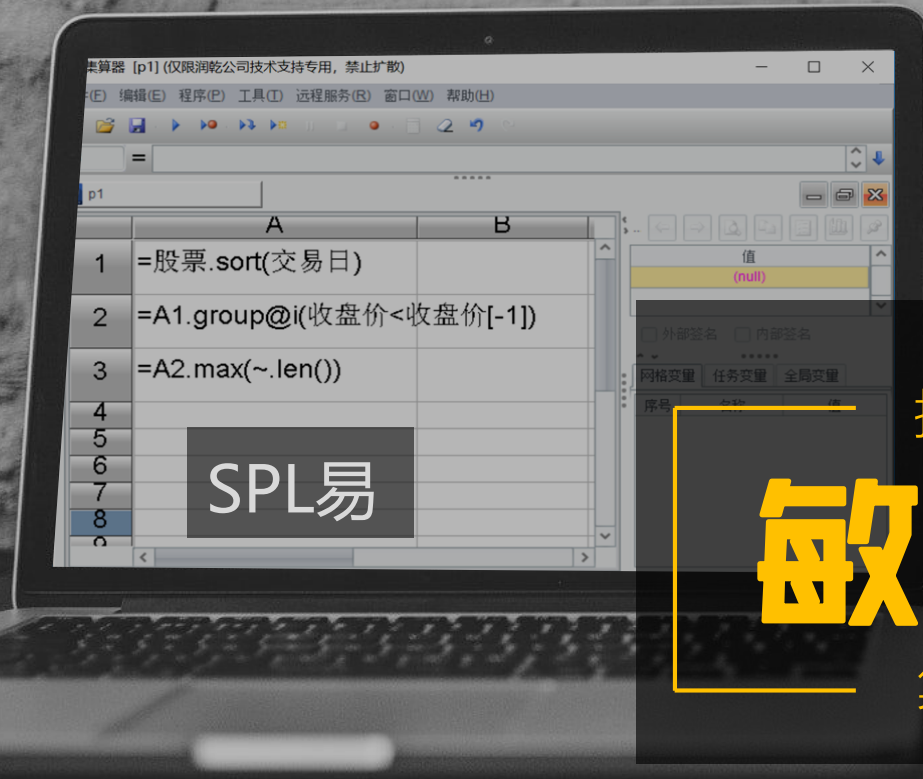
集算器 [p1] (仅限润乾公司技术支持专用，禁止扩散)

(F) 编辑(E) 程序(P) 工具(T) 远程服务(R) 窗口(W) 帮助(H)

=

p1

| | A | B |
|---|---|---|
| 1 | =股票.sort(交易日) | |
| 2 | =A1.group@i(收盘价<收盘价[-1]) | |
| 3 | =A2.max(~.len()) | |
| 4 | | |
| 5 | | |
| 6 | | |
| 7 | | |
| 8 | | |

值
(null)

外部签名 内部签名

网格变量 任务变量 全局变量

序号 名称 值

SPL易

敏